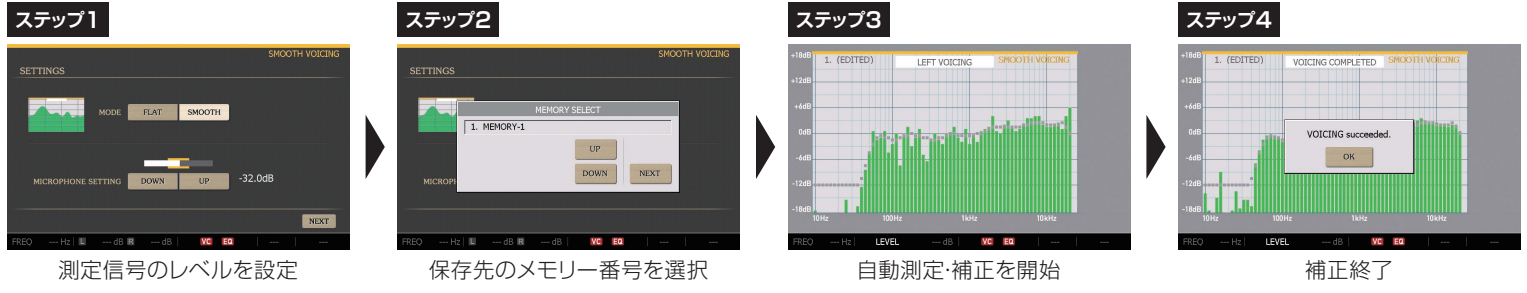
ステップ1

SMOOTH VOICING

SETTINGS

MODE FLAT SMOOTH

MICROPHONE SETTING DOWN UP -32.0dB

NEXT

FREQ --- Hz L --- dB R --- dB VC EQ --- ---

測定信号のレベルを設定

ステップ2

SMOOTH VOICING

SETTINGS

MEMORY SELECT

1. MEMORY-1

UP

DOWN

NEXT

MICRO

FREQ --- Hz L --- dB R --- dB VC EQ --- ---

保存先のメモリー番号を選択

ステップ3

+18dB +12dB +6dB 0dB -6dB -12dB -18dB

1. (EDITED) LEFT VOICING SMOOTH VOICING

10Hz 100Hz 1kHz 10kHz

FREQ --- Hz LEVEL --- dB VC EQ --- ---

自動測定･補正を開始

ステップ4

+18dB +12dB +6dB 0dB -6dB -12dB -18dB

1. (EDITED) VOICING COMPLETED SMOOTH VOICING

VOICING succeeded.

OK

10Hz 100Hz 1kHz 10kHz

FREQ --- Hz LEVEL --- dB VC EQ --- ---

補正終了